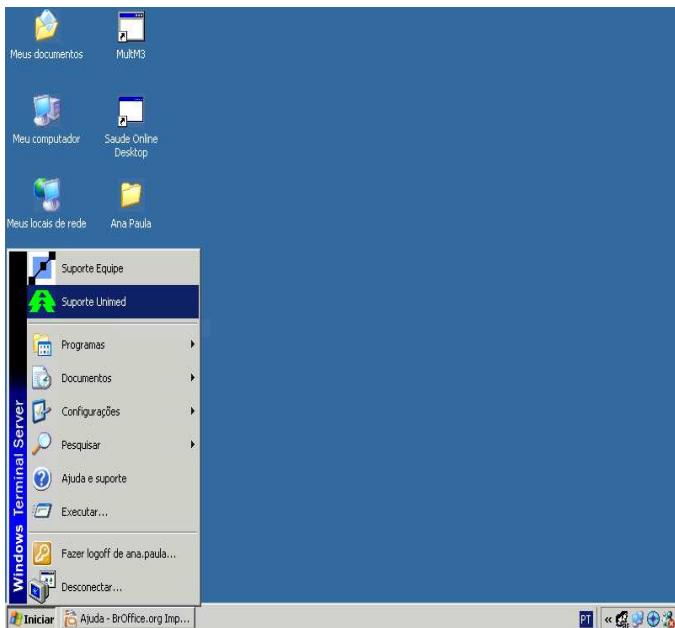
Meus documentos

MultM3

Meu computador

Saude Online Desktop

Meus locais de rede

Ana Paula

Windows Terminal Server

Suporte Equipe

Suporte Unimed

Programas

Documentos

Configurações

Pesquisar

Ajuda e suporte

Executar...

Fazer logoff de ana.paula...

Desconectar...

Iniciar

Ajuda - BrOffice.org Imp...

PT